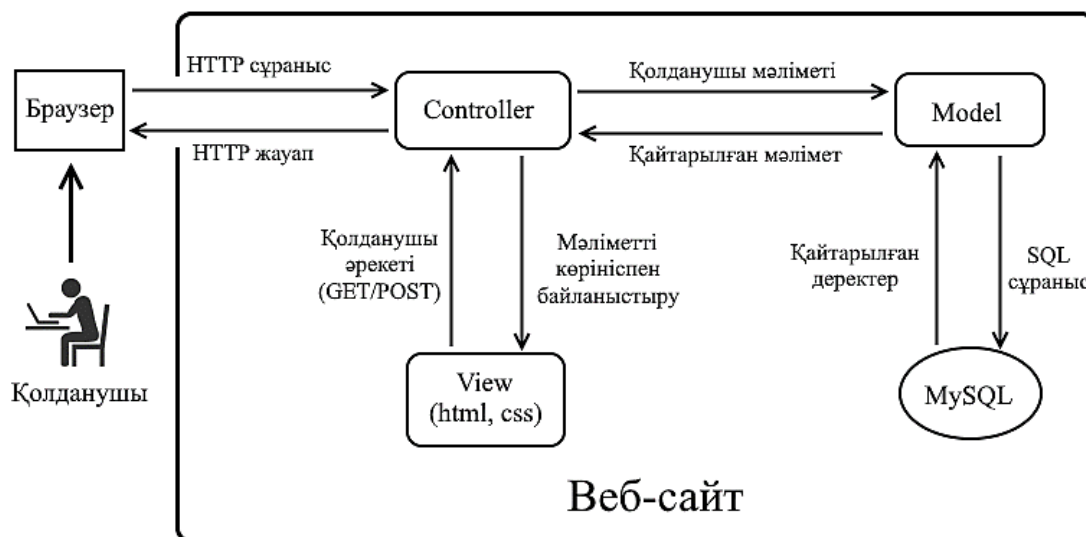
HTTP сұраныс

Браузер

HTTP жауап

Controller

Қолданушы мәліметі

Model

Қайтарылған мәлімет

Қолданушы әрекеті (GET/POST)

Мәліметті көрініспен байланыстыру

Қайтарылған деректер

SQL сұраныс

View (html, css)

MySQL

Қолданушы

Веб-сайт